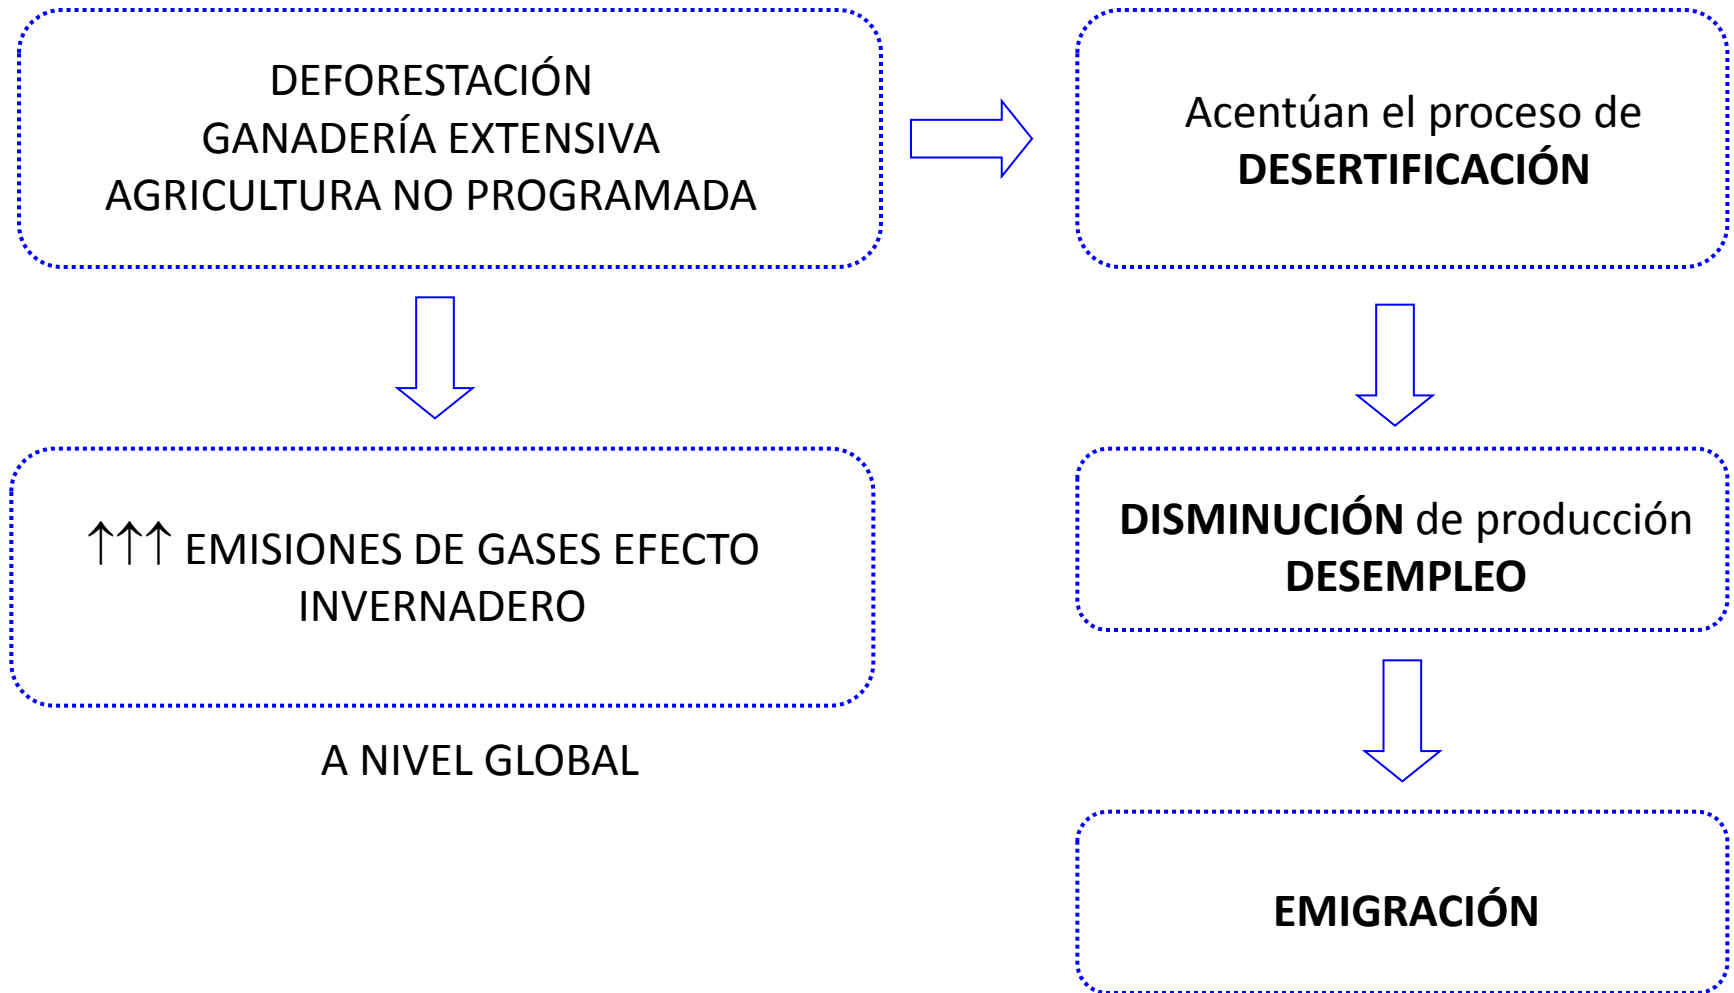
DEFORESTACIÓN
GANADERÍA EXTENSIVA
AGRICULTURA NO PROGRAMADA

Acentúan el proceso de
**DESERTIFICACIÓN**

↑↑↑ EMISIONES DE GASES EFECTO INVERNADERO

A NIVEL GLOBAL

**DISMINUCIÓN** de producción
**DESEMPLEO**

**EMIGRACIÓN**